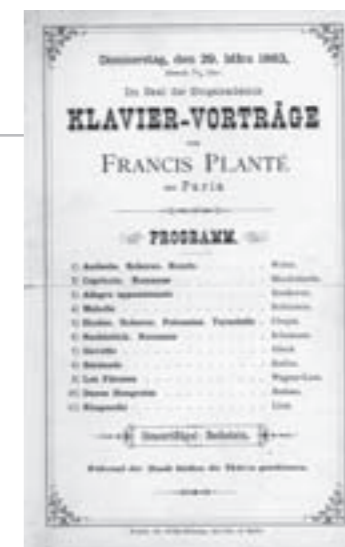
Donnerstag, den 29. März 1883,

Abends 7½ Uhr

Im Saal der Singakademie

KLAVIER-VORTRÄGE

von

FRANCIS PLANTÉ

aus Paris

PROGRAMM.

1) Andante. Scherzo. Rondo. Weber.
2) Capriccio. Notturno. Mendelssohn.
3) Allegro appassionato. Beethoven.
4) Melodie. Rubinstein.
5) Etuden. Scherzo. Polonaise. Tarantelle. Chopin.
6) Nachtstück. Novellette. Schumann.
7) Gavotte. Gluck.
8) Serenade. Raff.
9) Les Fileuses. Wagner-Liszt.
10) Danse Hongroise. Brahms.
11) Rhapsodie. Liszt.

Concertflügel: Bechstein.

Während der Musik bleiben die Thüren geschlossen.

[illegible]